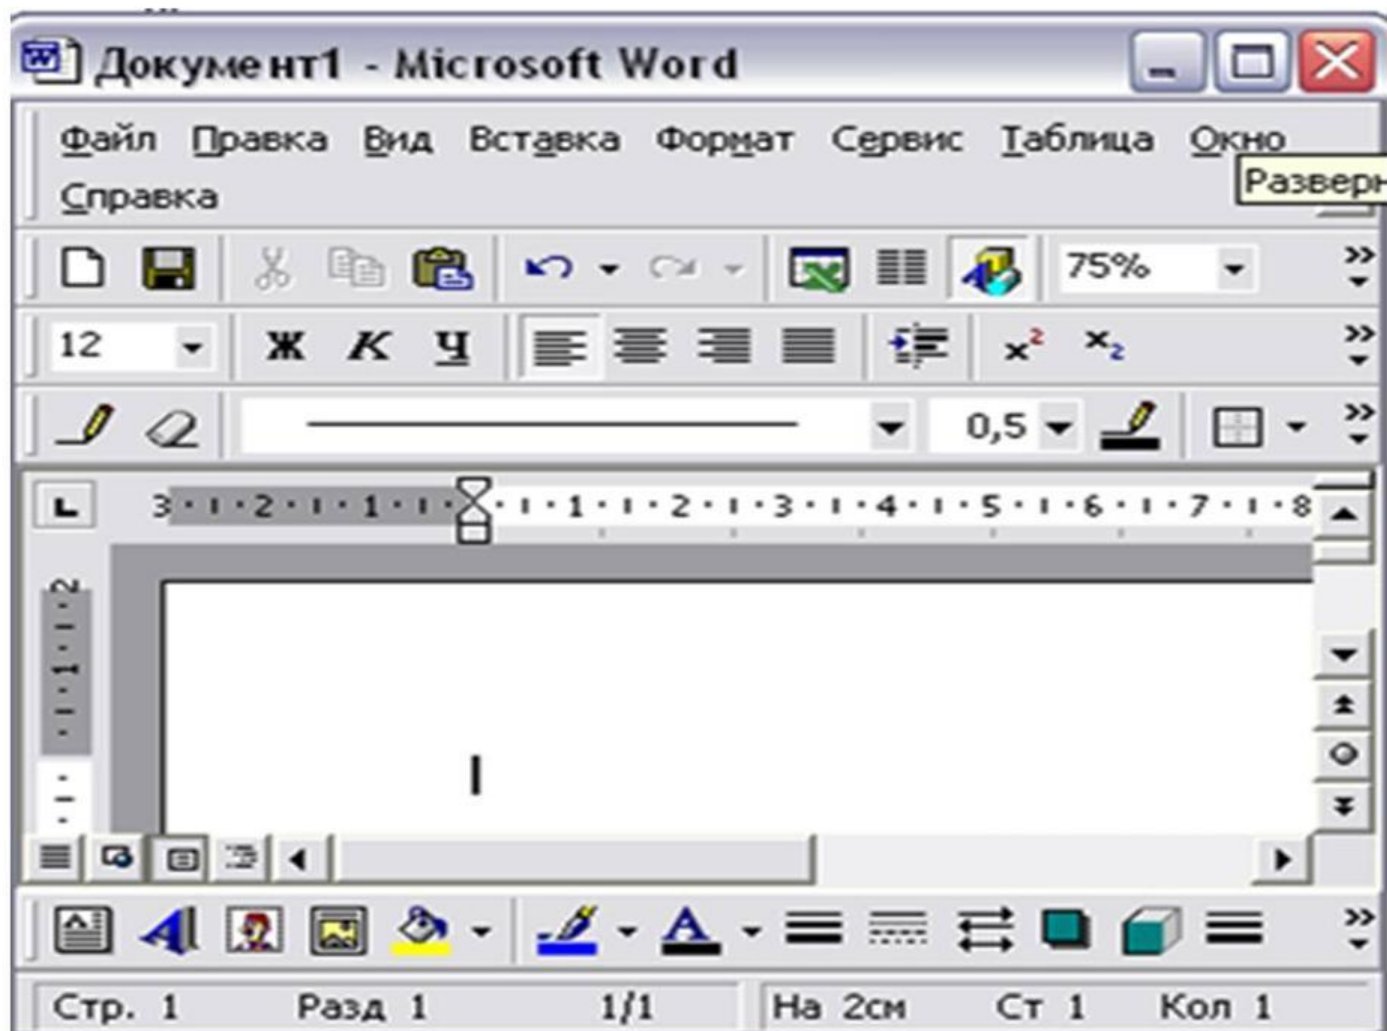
Документ1 - Microsoft Word

Файл Правка Вид Вставка Формат Сервис Таблица Окно Справка

Разверн

75%

12 Ж К Ч $x^2$ $x_2$

0,5

3 · 2 · 1 · 1 · 2 · 3 · 4 · 5 · 6 · 7 · 8

Стр. 1 Разд 1 1/1 На 2см Ст 1 Кол 1